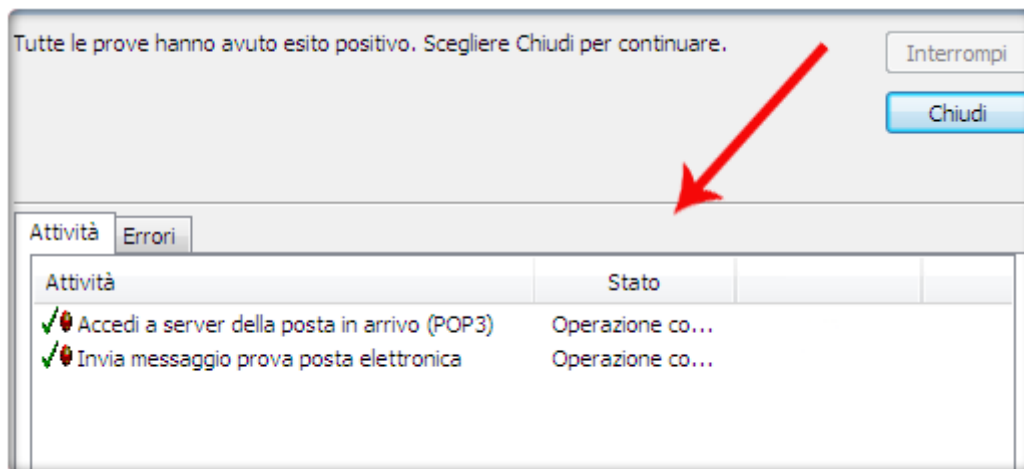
Tutte le prove hanno avuto esito positivo. Scegliere Chiudi per continuare.

Interrompi

Chiudi

Attività | Errori

| Attività | Stato |
|---|---|
| Accedi a server della posta in arrivo (POP3) | Operazione co... |
| Invia messaggio prova posta elettronica | Operazione co... |